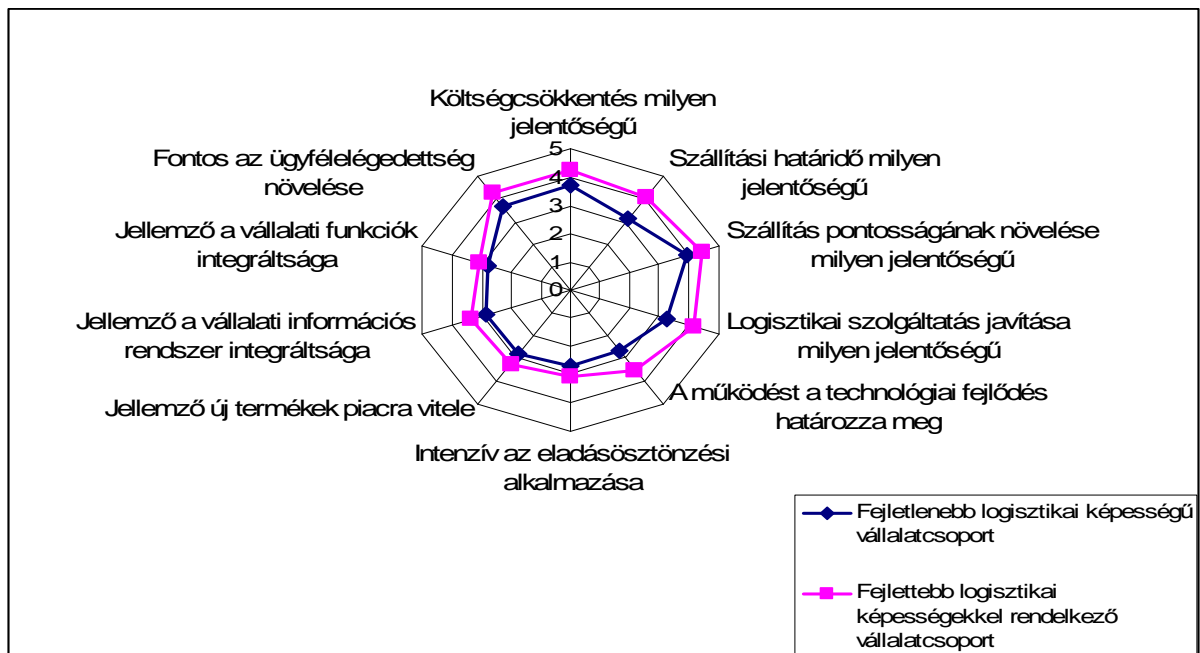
Költségcsökkentés milyen jelentőségű

Szállítási határidő milyen jelentőségű

Szállítás pontosságának növelése milyen jelentőségű

Logisztikai szolgáltatás javítása milyen jelentőségű

A működést a technológiai fejlődés határozza meg

Intenzív az eladásösztönzési alkalmazása

Jellemző új termékek piacra vitele

Jellemző a vállalati információs rendszer integráltsága

Jellemző a vállalati funkciók integráltsága

Fontos az ügyfélelégedettség növelése

5
4
3
2
1
0

Fejletlenebb logisztikai képességű vállalatcsoport

Fejlettebb logisztikai képességekkel rendelkező vállalatcsoport